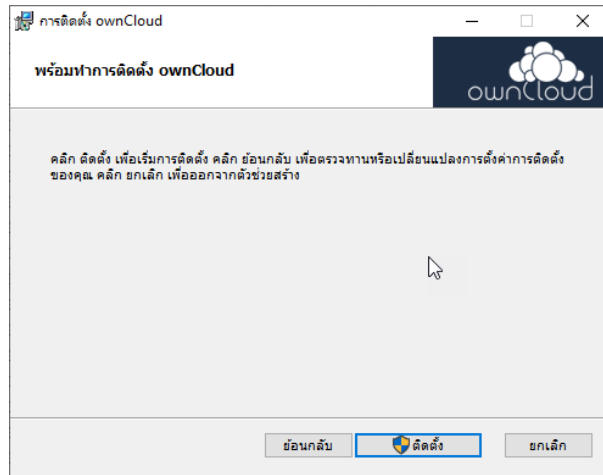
การติดตั้ง ownCloud

พร้อมทำการติดตั้ง ownCloud

ownCloud

คลิก ติดตั้ง เพื่อเริ่มการติดตั้ง คลิก ย้อนกลับ เพื่อตรวจทานหรือเปลี่ยนแปลงการตั้งค่าการติดตั้งของคุณ คลิก ยกเลิก เพื่อออกจากตัวช่วยสร้าง

ย้อนกลับ

ติดตั้ง

ยกเลิก